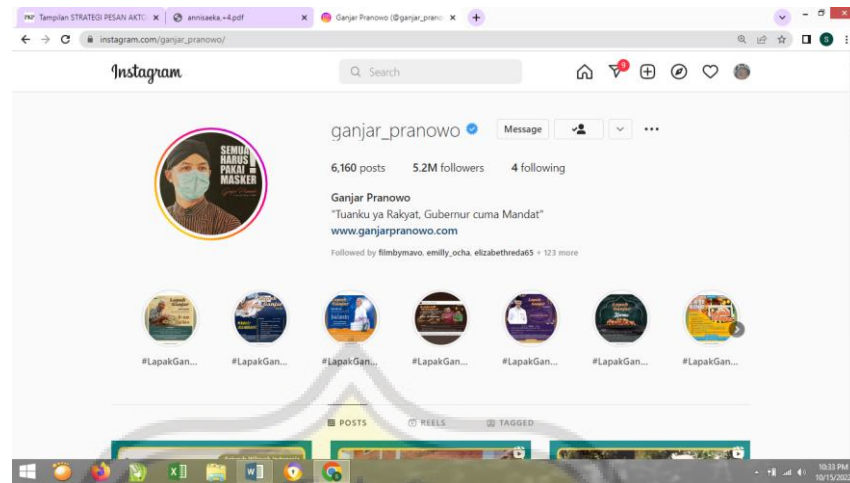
Tampilan STRATEGI PESAN AKTO ×
annisaeka_+4.pdf ×
Ganjar Pranowo (@ganjar_prano ×
+

instagram.com/ganjar_pranowo/

Instagram

Search

9

ganjar_pranowo

Message

6,160 posts 5.2M followers 4 following

Ganjar Pranowo
"Tuanku ya Rakyat, Gubernur cuma Mandat"
www.ganjarpranowo.com

Followed by filmbymavo, emilly_ocha, elizabethreda65 + 123 more

SEMUA HARUS PAKAI MASKER

#LapakGan... #LapakGan... #LapakGan... #LapakGan... #LapakGan... #LapakGan... #LapakGan...

POSTS REELS TAGGED

10:33 PM
10/15/2022